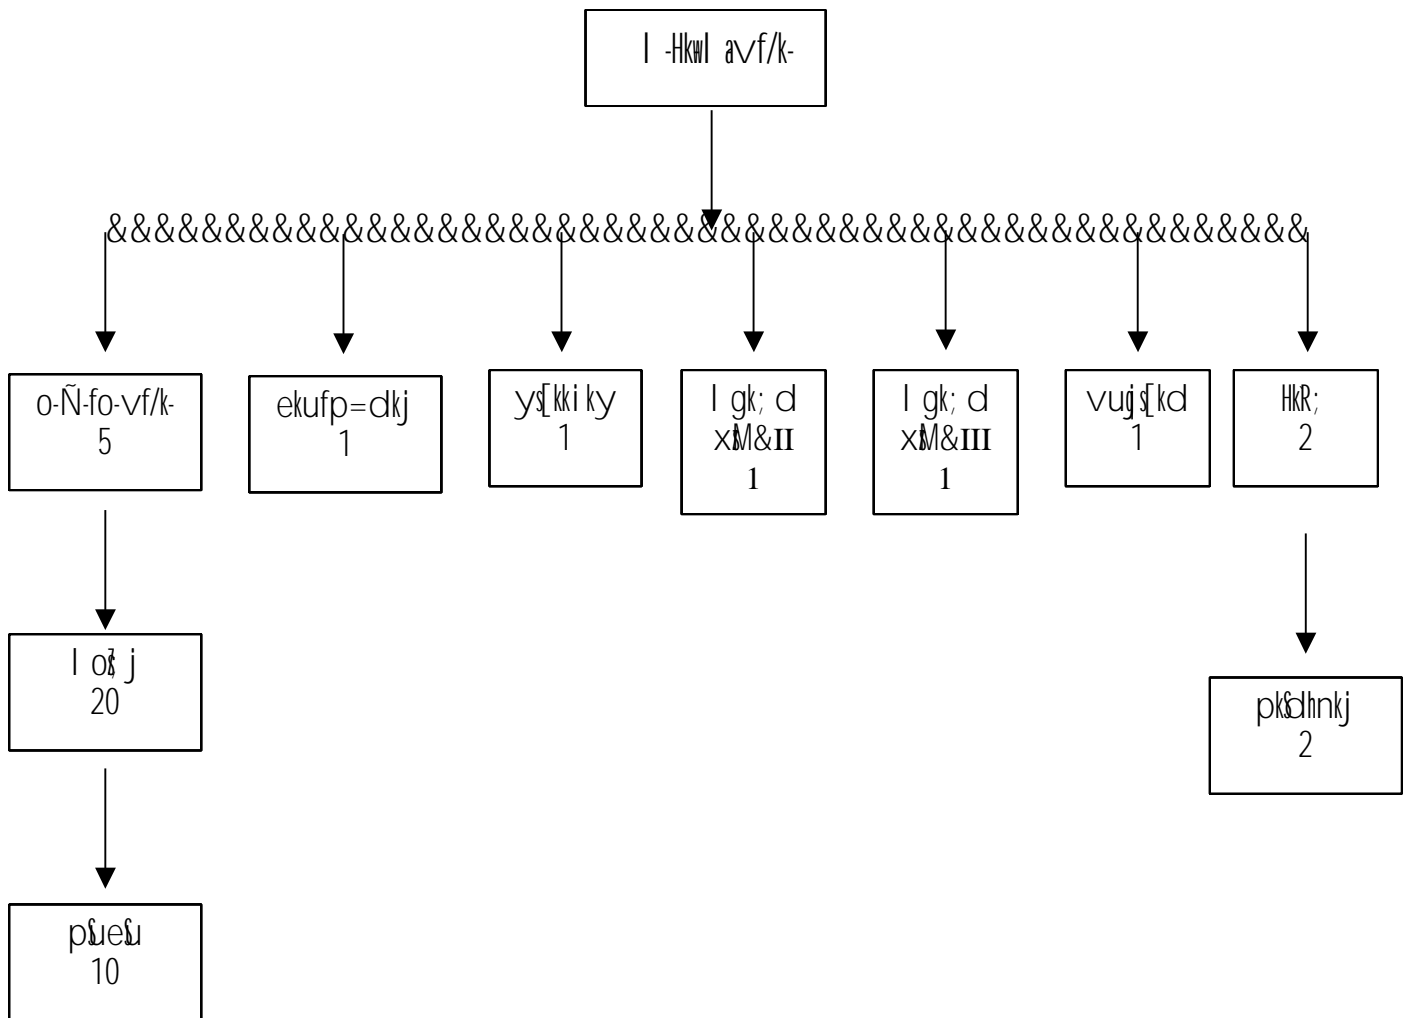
l -Hkwl avf/k-

&&&&&&&&&&&&&&&&&&&&&&&&&&&&&&&&&&&&&&&&&&&&&&&&&&&&

o-Ñ-fo-vf/k-
5

ekufp=dkj
1

ys[kkiky
1

lgk; d
xzsM&II
1

lgk; d
xzsM&III
1

vuqjs[kd
1

HkR;
2

l osZ j
20

pkSdhnkj
2

pSueSu
10